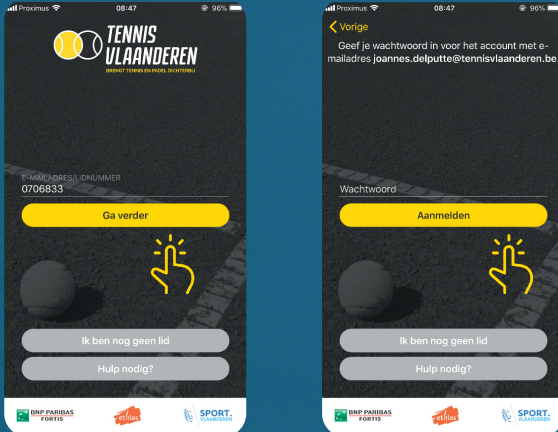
Proximus 08:47 96%

TENNIS VLAANDEREN

BRENGT TENNIS EN PADEL DICHTERBIJ

E-MAILADRES/LIDNUMMER

0706833

Ga verder

Ik ben nog geen lid

Hulp nodig?

BNP PARIBAS FORTIS

ethias

SPORT. VLAANDEREN

Proximus 08:47 96%

Vorige

Geef je wachtwoord in voor het account met e-mailadres joannes.delputte@tennisvlaanderen.be

Wachtwoord

Aanmelden

Ik ben nog geen lid

Hulp nodig?

BNP PARIBAS FORTIS

ethias

SPORT. VLAANDEREN